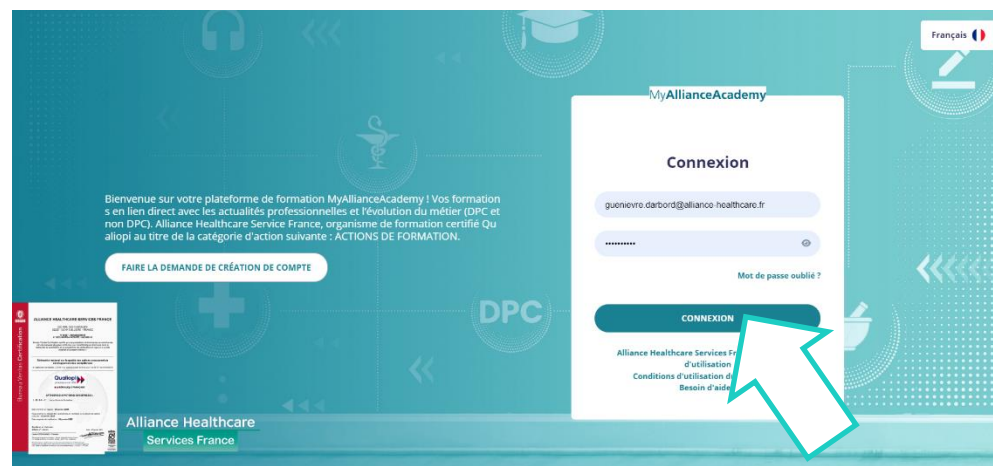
Français

Bienvenue sur votre plateforme de formation MyAllianceAcademy ! Vos formations en lien direct avec les actualités professionnelles et l'évolution du métier (DPC et non DPC). Alliance Healthcare Service France, organisme de formation certifié Qualiopi au titre de la catégorie d'action suivante : ACTIONS DE FORMATION.

FAIRE LA DEMANDE DE CRÉATION DE COMPTE

DPC

MyAllianceAcademy

Connexion

guenievre.darbord@alliance-healthcare.fr

••••••••••

Mot de passe oublié ?

CONNEXION

Alliance Healthcare Services Fr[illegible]
d'utilisation
Conditions d'utilisation d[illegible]
Besoin d'aide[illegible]

Alliance Healthcare
Services France

Qualiopi